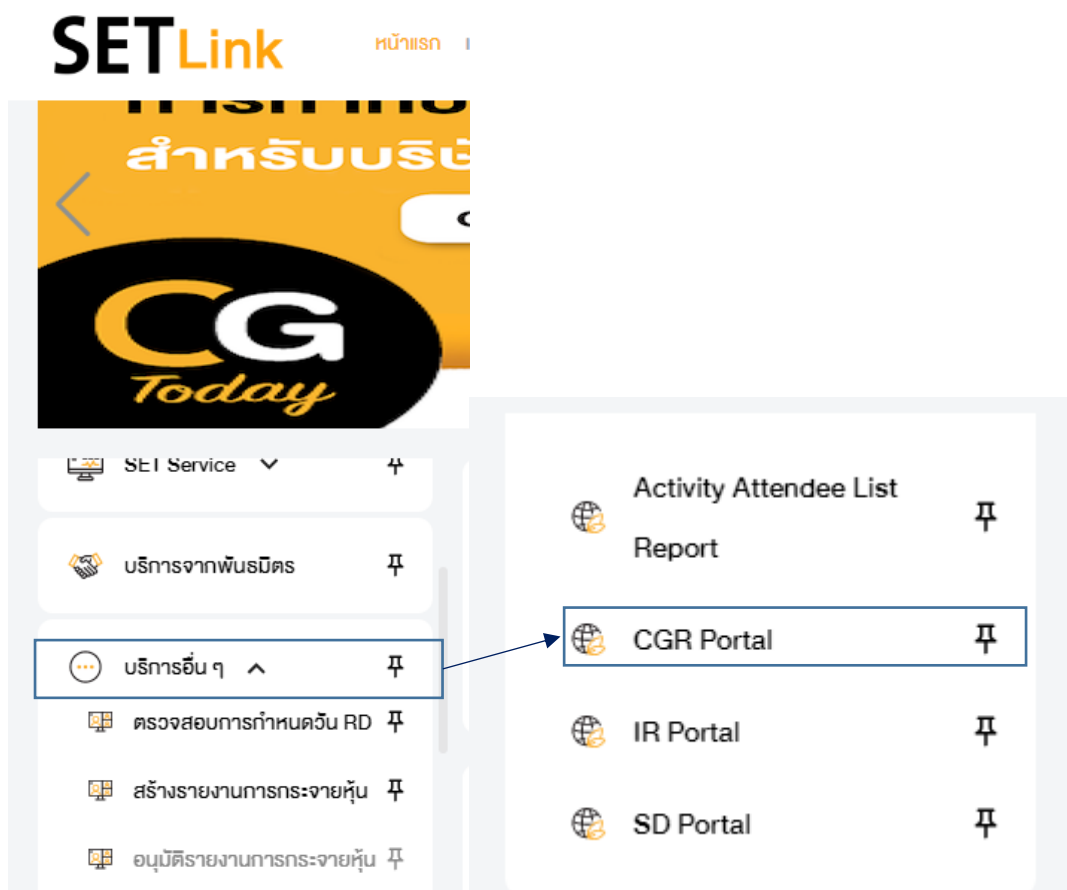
SET Link

หน้าแรก

สำหรับบริ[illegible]

CG Today

SET Service

บริการจากพันธมิตร

บริการอื่น ๆ

ตรวจสอบการกำหนดวัน RD

สร้างรายงานการกระจายหุ้น

อนุมัติรายงานการกระจายหุ้น

Activity Attendee List Report

CGR Portal

IR Portal

SD Portal